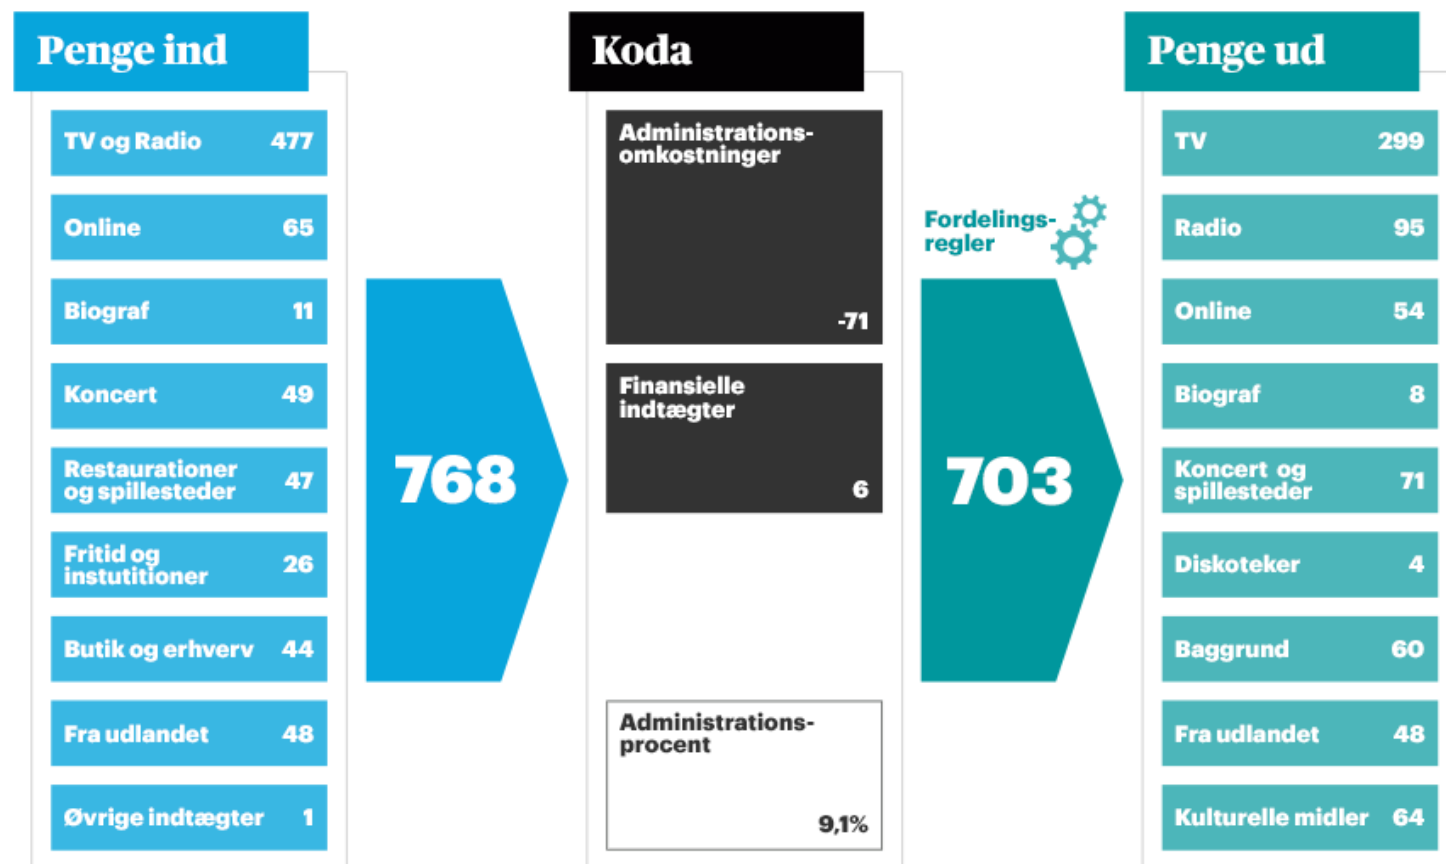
Penge ind

TV og Radio 477

Online 65

Biograf 11

Koncert 49

Restaurationer og spillesteder 47

Fritid og instutitioner 26

Butik og erhverv 44

Fra udlandet 48

Øvrige indtægter 1

768

Koda

Administrationsomkostninger -71

Finansielle indtægter 6

Administrationsprocent 9,1%

Fordelingsregler

703

Penge ud

TV 299

Radio 95

Online 54

Biograf 8

Koncert og spillesteder 71

Diskoteker 4

Baggrund 60

Fra udlandet 48

Kulturelle midler 64